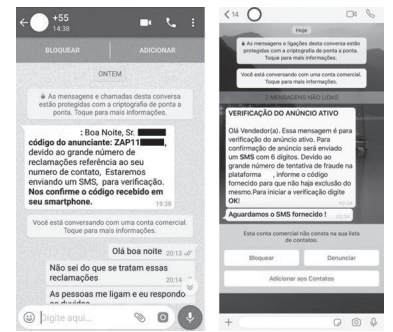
← +55
14:38

BLOQUEAR ADICIONAR

ONTEM

As mensagens e chamadas desta conversa estão protegidas com a criptografia de ponta a ponta. Toque para mais informações.

: Boa Noite, Sr. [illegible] código do anunciante: ZAP11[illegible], devido ao grande número de reclamações referência ao seu numero de contato, Estaremos enviando um SMS, para verificação. Nos confirme o código recebido em seu smartphone. 19:38

Você está conversando com uma conta comercial. Toque para mais informações.

Olá boa noite 20:13

Não sei do que se tratam essas reclamações 20:14

As pessoas me ligam e ler respondo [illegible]

Digite aqui...

< 14

Hoje

As mensagens e ligações desta conversa estão protegidas com a criptografia de ponta a ponta. Toque para mais informações.

Você está conversando com uma conta comercial. Toque para mais informações.

7 MENSAGENS NÃO LIDAS

VERIFICAÇÃO DO ANÚNCIO ATIVO

Olá Vendedor(a). Essa mensagem é para verificação do anúncio ativo. Para confirmação de anúncio será enviado um SMS com 6 dígitos. Devido ao grande número de tentativa de fraude na plataforma , informe o código fornecido para que não haja exclusão do mesmo.Para iniciar a verificação digite OK!

Aguardamos o SMS fornecido !

Esta conta comercial não consta na sua lista de contatos.

Bloquear Denunciar

Adicionar aos Contatos

+